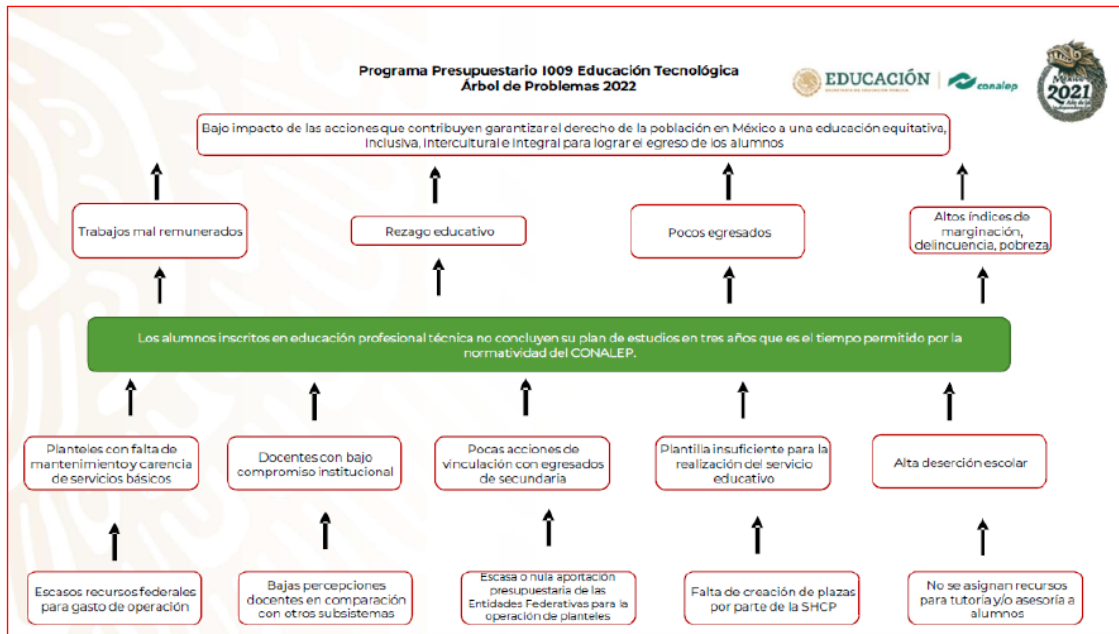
Programa Presupuestario I009 Educación Tecnológica
Árbol de Problemas 2022

EDUCACIÓN | conalep

México 2021

Bajo impacto de las acciones que contribuyen garantizar el derecho de la población en México a una educación equitativa, inclusiva, intercultural e integral para lograr el egreso de los alumnos

Trabajos mal remunerados

Rezago educativo

Pocos egresados

Altos índices de marginación, delincuencia, pobreza

Los alumnos inscritos en educación profesional técnica no concluyen su plan de estudios en tres años que es el tiempo permitido por la normatividad del CONALEP.

Planteles con falta de mantenimiento y carencia de servicios básicos

Docentes con bajo compromiso institucional

Pocas acciones de vinculación con egresados de secundaria

Plantilla insuficiente para la realización del servicio educativo

Alta deserción escolar

Escasos recursos federales para gasto de operación

Bajas percepciones docentes en comparación con otros subsistemas

Escasa o nula aportación presupuestaria de las Entidades Federativas para la operación de planteles

Falta de creación de plazas por parte de la SHCP

No se asignan recursos para tutoría y/o asesoría a alumnos